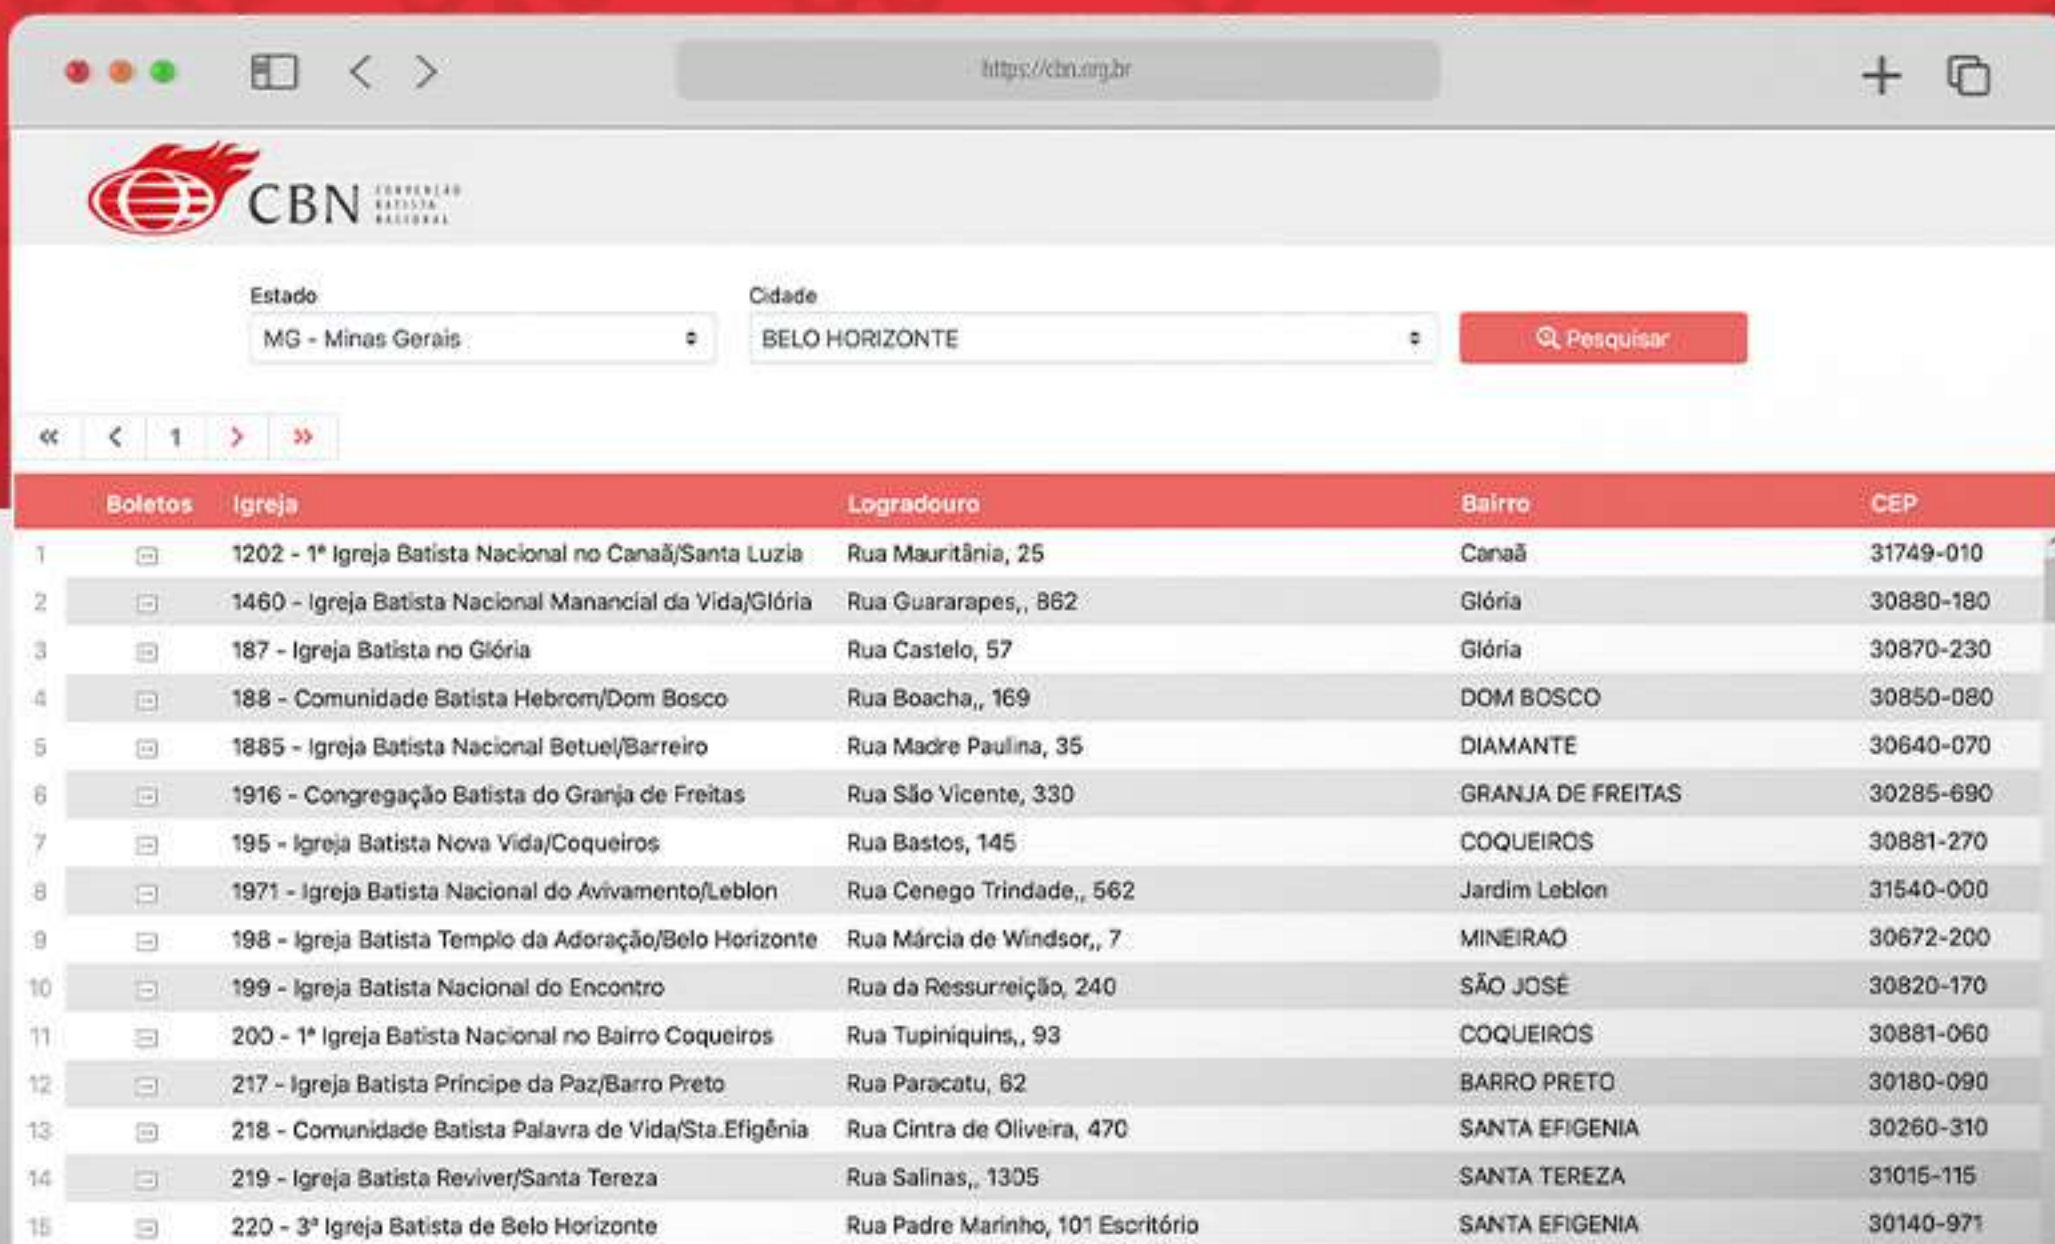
https://cbn.org.br

CBN CONVENÇÃO BATISTA NACIONAL

Estado
MG - Minas Gerais

Cidade
BELO HORIZONTE

Pesquisar

« ‹ 1 › »

| | Boletos | Igreja | Logradouro | Bairro | CEP |
|---|---|---|---|---|---|
| 1 | | 1202 - 1ª Igreja Batista Nacional no Canaã/Santa Luzia | Rua Mauritânia, 25 | Canaã | 31749-010 |
| 2 | | 1460 - Igreja Batista Nacional Manancial da Vida/Glória | Rua Guararapes,, 862 | Glória | 30880-180 |
| 3 | | 187 - Igreja Batista no Glória | Rua Castelo, 57 | Glória | 30870-230 |
| 4 | | 188 - Comunidade Batista Hebrom/Dom Bosco | Rua Boacha,, 169 | DOM BOSCO | 30850-080 |
| 5 | | 1885 - Igreja Batista Nacional Betuel/Barreiro | Rua Madre Paulina, 35 | DIAMANTE | 30640-070 |
| 6 | | 1916 - Congregação Batista do Granja de Freitas | Rua São Vicente, 330 | GRANJA DE FREITAS | 30285-690 |
| 7 | | 195 - Igreja Batista Nova Vida/Coqueiros | Rua Bastos, 145 | COQUEIROS | 30881-270 |
| 8 | | 1971 - Igreja Batista Nacional do Avivamento/Leblon | Rua Cenego Trindade,, 562 | Jardim Leblon | 31540-000 |
| 9 | | 198 - Igreja Batista Templo da Adoração/Belo Horizonte | Rua Márcia de Windsor,, 7 | MINEIRAO | 30672-200 |
| 10 | | 199 - Igreja Batista Nacional do Encontro | Rua da Ressurreição, 240 | SÃO JOSÉ | 30820-170 |
| 11 | | 200 - 1ª Igreja Batista Nacional no Bairro Coqueiros | Rua Tupiniquins,, 93 | COQUEIROS | 30881-060 |
| 12 | | 217 - Igreja Batista Príncipe da Paz/Barro Preto | Rua Paracatu, 62 | BARRO PRETO | 30180-090 |
| 13 | | 218 - Comunidade Batista Palavra de Vida/Sta.Efigênia | Rua Cintra de Oliveira, 470 | SANTA EFIGENIA | 30260-310 |
| 14 | | 219 - Igreja Batista Reviver/Santa Tereza | Rua Salinas,, 1305 | SANTA TEREZA | 31015-115 |
| 15 | | 220 - 3ª Igreja Batista de Belo Horizonte | Rua Padre Marinho, 101 Escritório | SANTA EFIGENIA | 30140-971 |